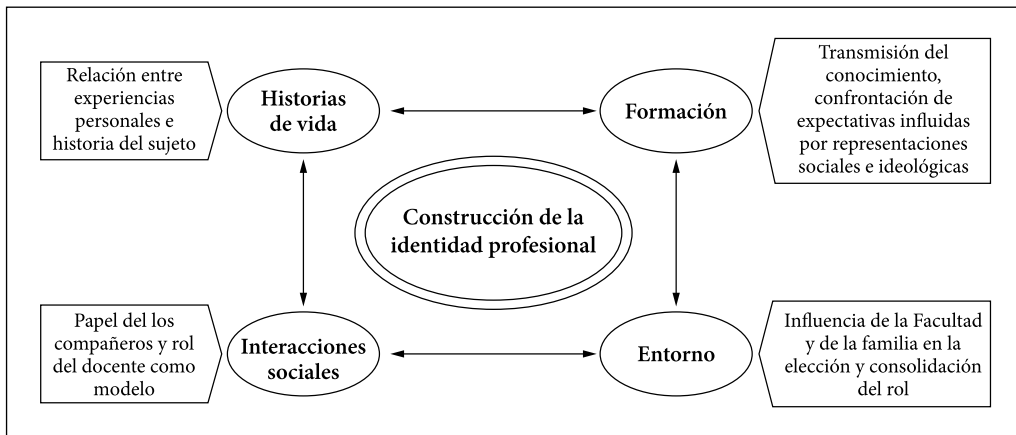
Relación entre experiencias personales e historia del sujeto

Historias de vida

Formación

Transmisión del conocimiento, confrontación de expectativas influidas por representaciones sociales e ideológicas

Construcción de la identidad profesional

Papel del los compañeros y rol del docente como modelo

Interacciones sociales

Entorno

Influencia de la Facultad y de la familia en la elección y consolidación del rol